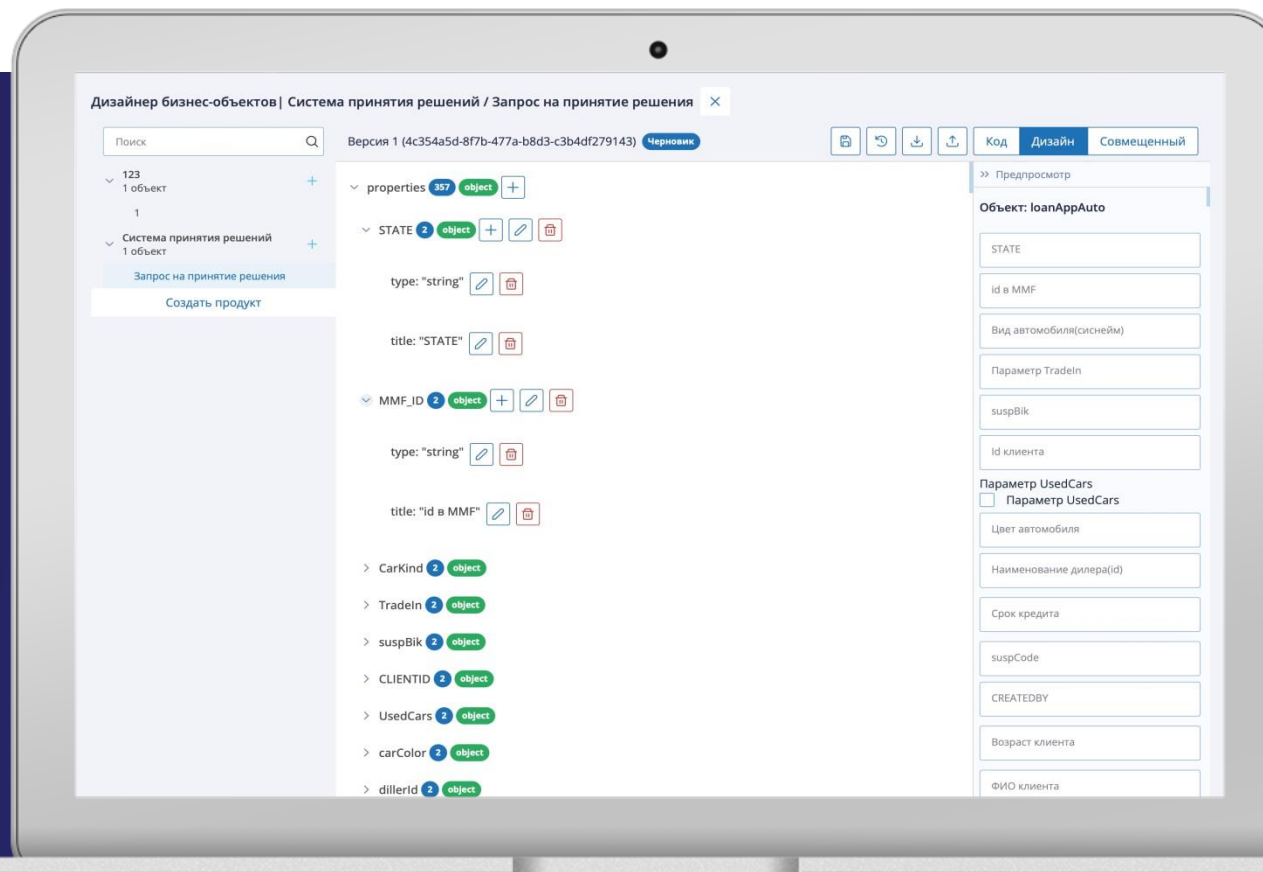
Дизайнер бизнес-объектов| Система принятия решений / Запрос на принятие решения ×

Поиск

123
1 объект
1
Система принятия решений
1 объект
Запрос на принятие решения
Создать продукт

Версия 1 (4c354a5d-8f7b-477a-b8d3-c3b4df279143) Черновик

Код Дизайн Совмещенный

properties 357 object
STATE 2 object
type: "string"
title: "STATE"
MMF_ID 2 object
type: "string"
title: "id в MMF"
CarKind 2 object
TradeIn 2 object
suspBik 2 object
CLIENTID 2 object
UsedCars 2 object
carColor 2 object
dillerId 2 object

» Предпросмотр
Объект: loanAppAuto
STATE
id в MMF
Вид автомобиля(сиснейм)
Параметр TradeIn
suspBik
Id клиента
Параметр UsedCars
Параметр UsedCars
Цвет автомобиля
Наименование дилера(id)
Срок кредита
suspCode
CREATEDBY
Возраст клиента
ФИО клиента